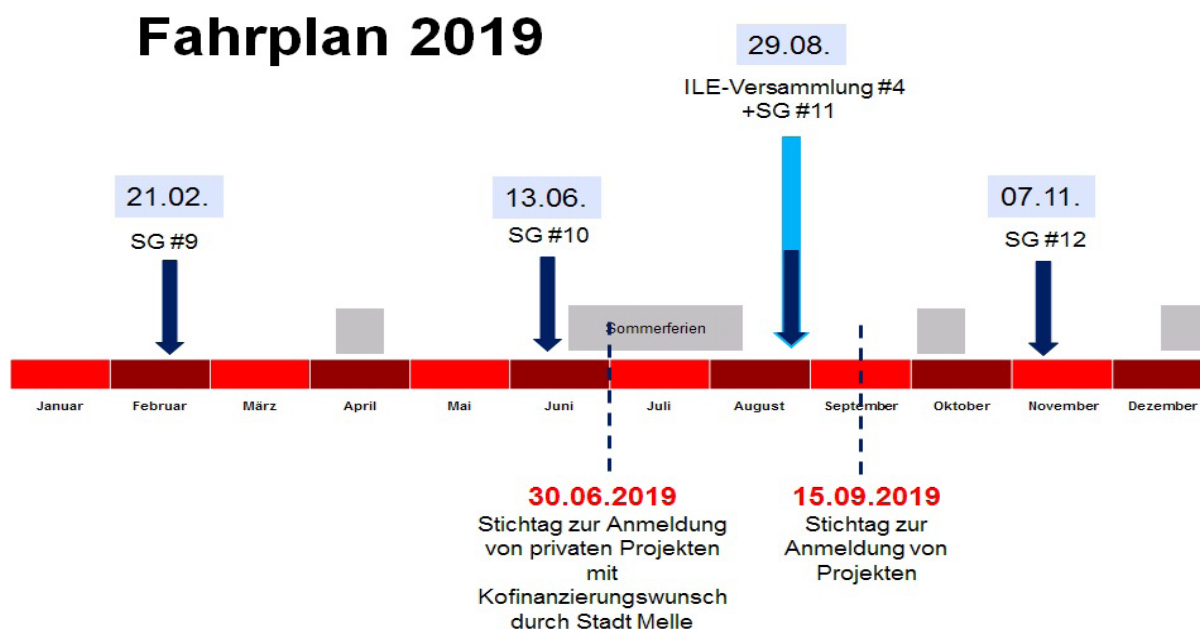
Fahrplan 2019

29.08.
ILE-Versammlung #4 +SG #11

21.02.
SG #9

13.06.
SG #10

07.11.
SG #12

Sommerferien

Januar
Februar
März
April
Mai
Juni
Juli
August
September
Oktober
November
Dezember

30.06.2019
Stichtag zur Anmeldung von privaten Projekten mit Kofinanzierungswunsch durch Stadt Melle

15.09.2019
Stichtag zur Anmeldung von Projekten